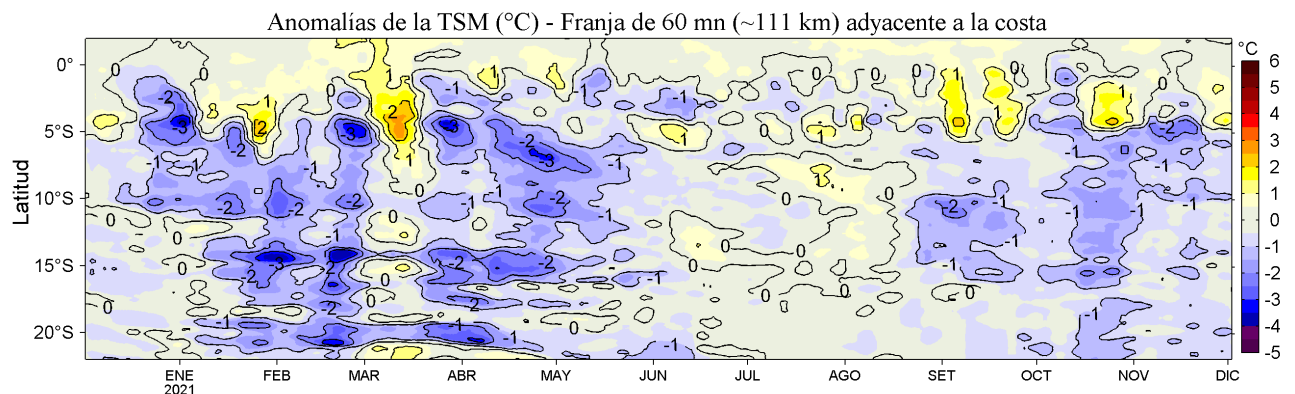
Anomalías de la TSM (°C) - Franja de 60 mn (~111 km) adyacente a la costa

Latitud

0°
5°S
10°S
15°S
20°S

ENE
2021
FEB
MAR
ABR
MAY
JUN
JUL
AGO
SET
OCT
NOV
DIC

°C
6
5
4
3
2
1
0
-1
-2
-3
-4
-5

0 -2 -3 -2 -1 -2 -1 0 1 -2 -3 -3 -1 2 1 -1 -2 -3 -1 -2 -2 -2 -2 0 1 0 -1 -2 -2 -2 -1 -1 0 -2 -1 -2 -1 0 -1 -1 1 0 0 1 0 0 0 1 0 1 1 0 1 -2 -1 -1 -1 -1 -1 -1 0 0 0 -1 -2 -1 -1 -1 -1 -1 -1 1